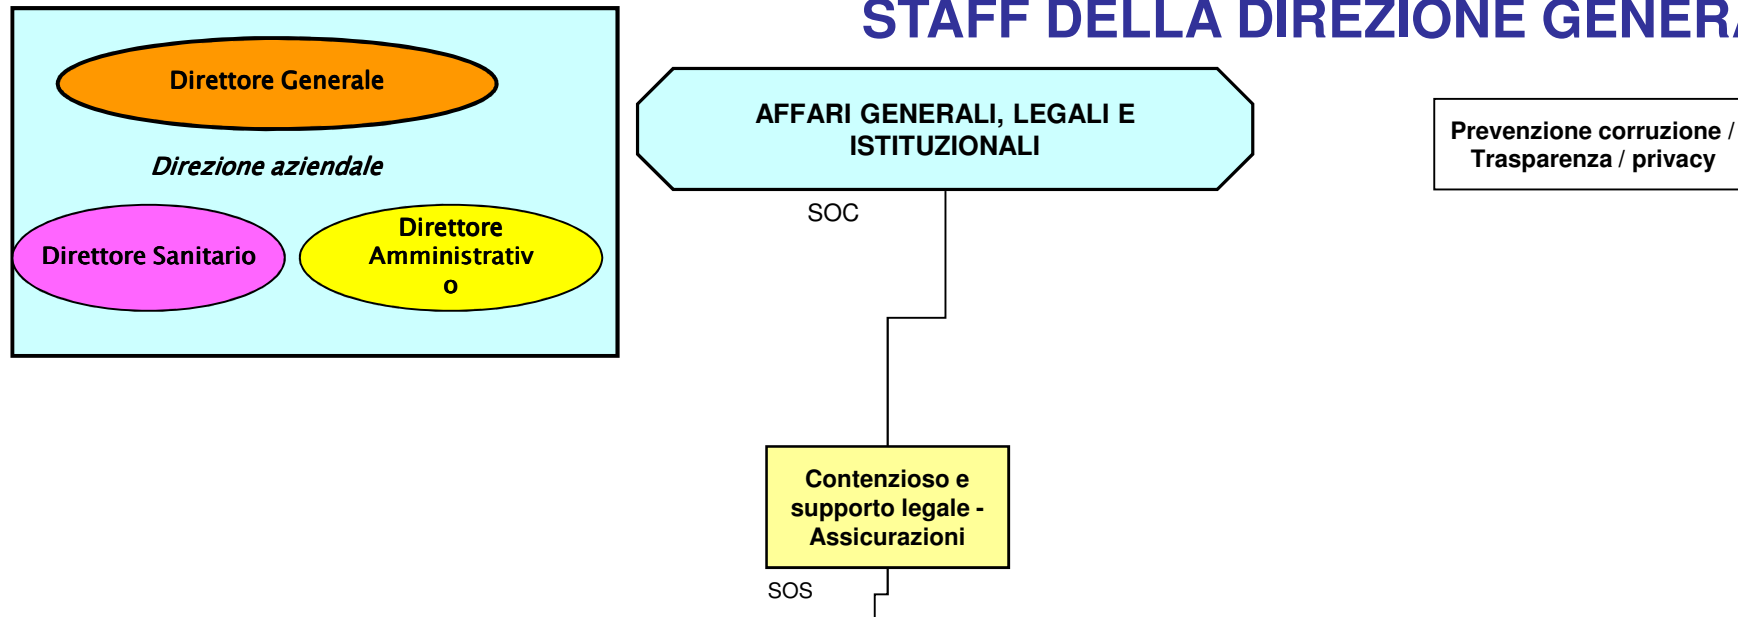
Direttore Generale

Direzione aziendale

Direttore Sanitario

Direttore Amministrativo

STAFF DELLA DIREZIONE GENER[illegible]

AFFARI GENERALI, LEGALI E ISTITUZIONALI

SOC

Prevenzione corruzione / Trasparenza / privacy

Contenzioso e supporto legale - Assicurazioni

SOS